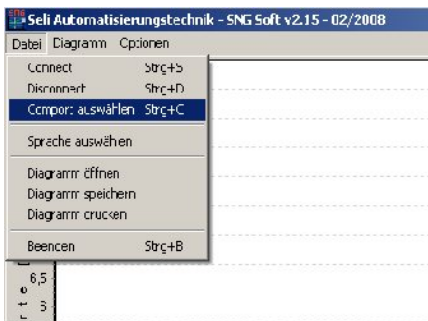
Seli Automatisierungstechnik - SNG Soft v2.15 - 02/2008

Datei Diagramm Optionen

Connect Strg+S
Disconnect Strg+D
Comport auswählen Strg+C
Sprache auswählen
Diagramm öffnen
Diagramm speichern
Diagramm drucken
Beenden Strg+B

6,5
3